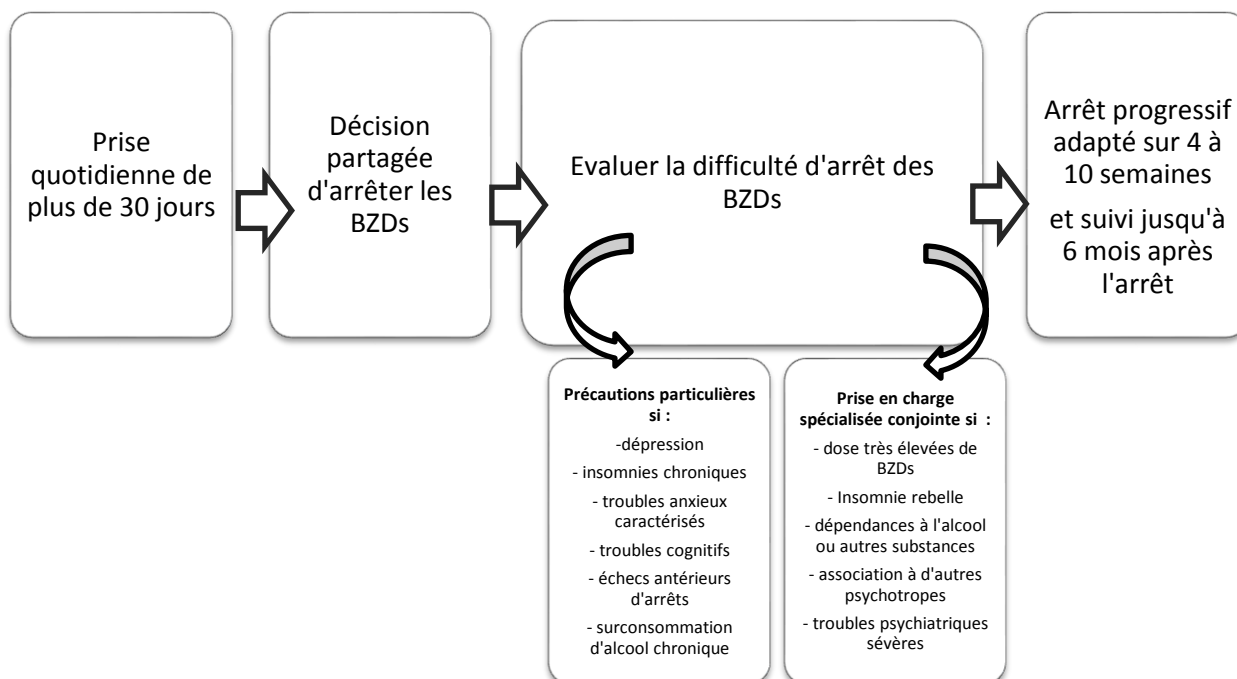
Prise quotidienne de plus de 30 jours

Décision partagée d'arrêter les BZDs

Evaluer la difficulté d'arrêt des BZDs

Arrêt progressif adapté sur 4 à 10 semaines

et suivi jusqu'à 6 mois après l'arrêt

Précautions particulières si :

-dépression

- insomnies chroniques

- troubles anxieux caractérisés

- troubles cognitifs

- échecs antérieurs d'arrêts

- surconsommation d'alcool chronique

Prise en charge spécialisée conjointe si :

- dose très élevées de BZDs

- Insomnie rebelle

- dépendances à l'alcool ou autres substances

- association à d'autres psychotropes

- troubles psychiatriques sévères